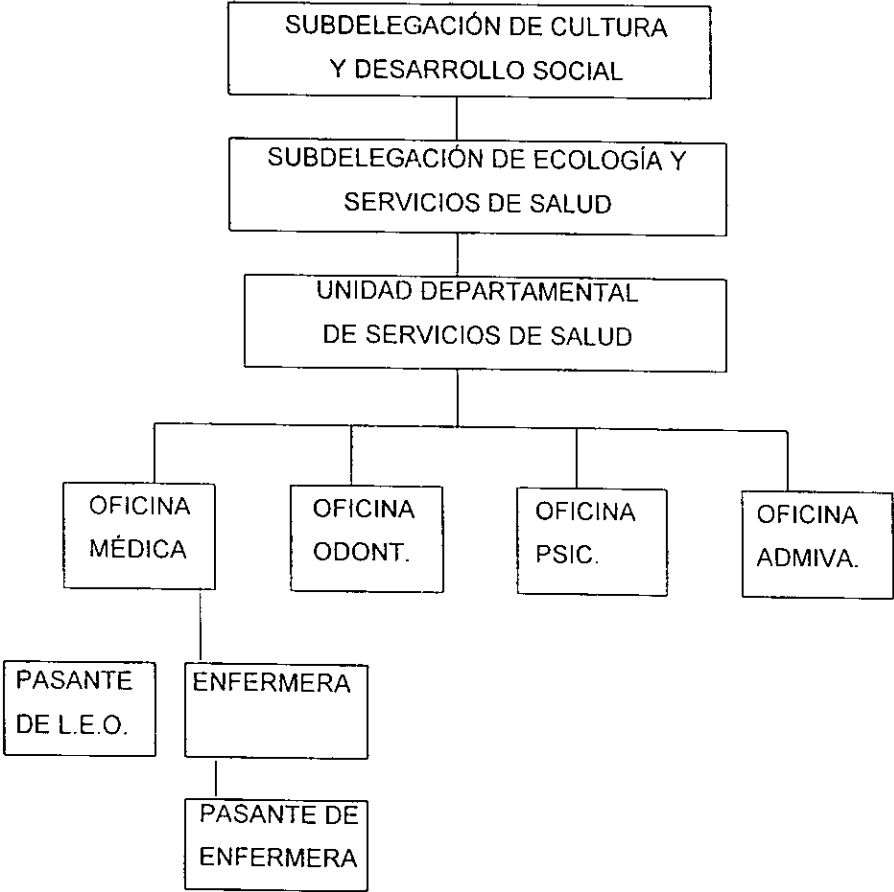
SUBDELEGACIÓN DE CULTURA Y DESARROLLO SOCIAL

SUBDELEGACIÓN DE ECOLOGÍA Y SERVICIOS DE SALUD

UNIDAD DEPARTAMENTAL DE SERVICIOS DE SALUD

OFICINA MÉDICA

OFICINA ODONT.

OFICINA PSIC.

OFICINA ADMIVA.

PASANTE DE L.E.O.

ENFERMERA

PASANTE DE ENFERMERA